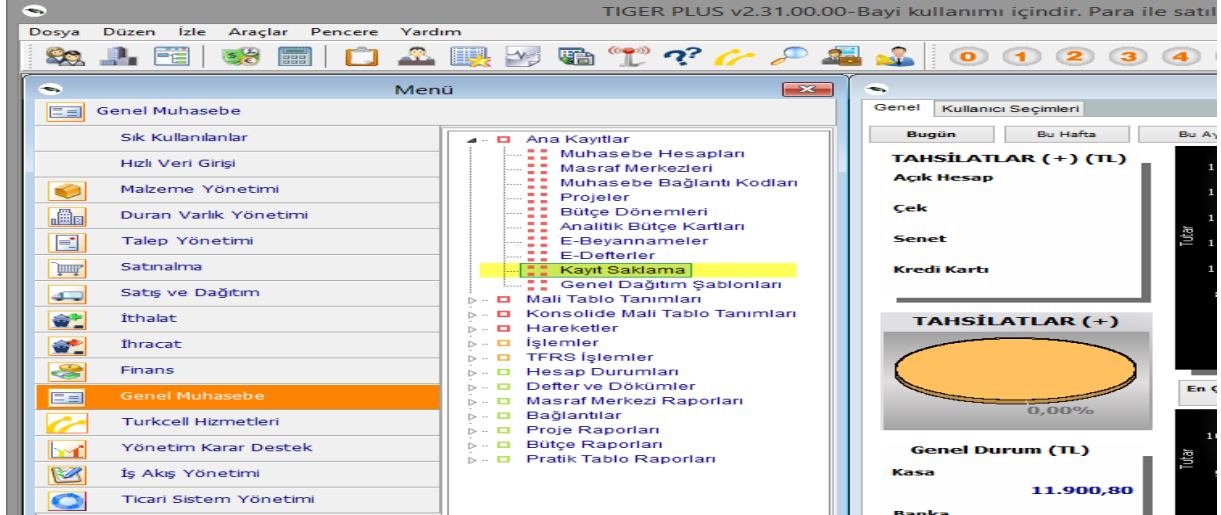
TIGER PLUS v2.31.00.00-Bayi kullanımı içindir. Para ile satıl

Dosya Düzen İzle Araçlar Pencere Yardım

0 1 2 3 4

Menü

Genel Muhasebe

Sık Kullanılanlar
Hızlı Veri Girişi
Malzeme Yönetimi
Duran Varlık Yönetimi
Talep Yönetimi
Satınalma
Satış ve Dağıtım
İthalat
İhracat
Finans
Genel Muhasebe
Turkcell Hizmetleri
Yönetim Karar Destek
İş Akış Yönetimi
Ticari Sistem Yönetimi

Ana Kayıtlar
Muhasebe Hesapları
Masraf Merkezleri
Muhasebe Bağlantı Kodları
Projeler
Bütçe Dönemleri
Analitik Bütçe Kartları
E-Beyannameler
E-Defterler
Kayıt Saklama
Genel Dağıtım Şablonları
Mali Tablo Tanımları
Konsolide Mali Tablo Tanımları
Hareketler
İşlemler
TFRS İşlemler
Hesap Durumları
Defter ve Dökümler
Masraf Merkezi Raporları
Bağlantılar
Proje Raporları
Bütçe Raporları
Pratik Tablo Raporları

Genel Kullanıcı Seçimleri

Bugün Bu Hafta Bu Ay

TAHSİLATLAR (+) (TL)
Açık Hesap
Çek
Senet
Kredi Kartı

TAHSİLATLAR (+)
0,00%

Genel Durum (TL)
Kasa
11.900,80
Banka

Tutar
Tutar
En Ç